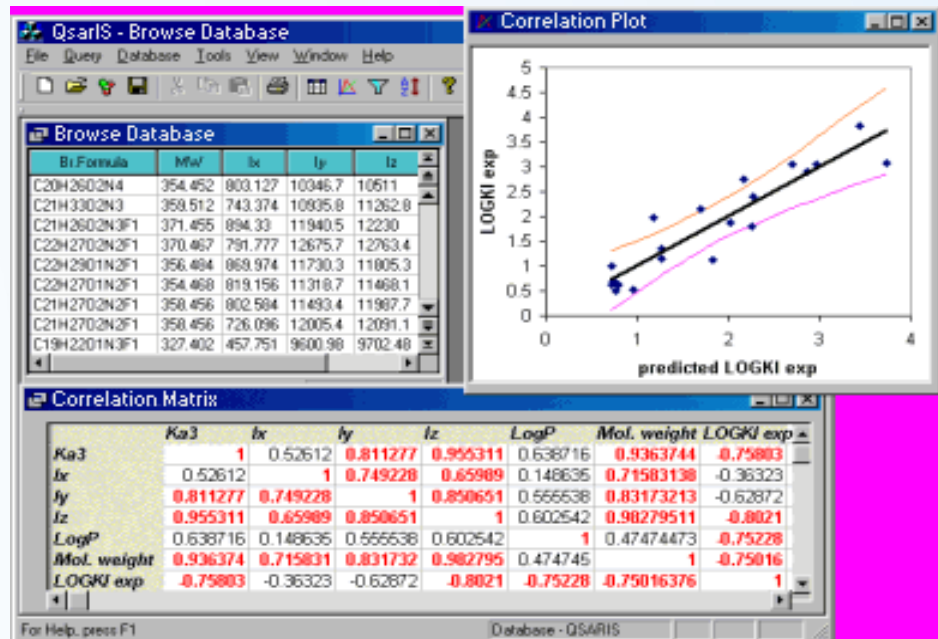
QsarIS - Browse Database

File Query Database Tools View Window Help

Browse Database

| Br.Formula | MW | Ix | Iy | Iz |
|---|---|---|---|---|
| C20H26O2N4 | 354.452 | 803.127 | 10346.7 | 10511 |
| C21H33O2N3 | 359.512 | 743.374 | 10935.8 | 11262.8 |
| C21H26O2N3F1 | 371.455 | 894.33 | 11940.5 | 12230 |
| C22H27O2N2F1 | 370.467 | 791.777 | 12675.7 | 12763.4 |
| C22H29O1N2F1 | 356.484 | 869.974 | 11730.3 | 11805.3 |
| C22H27O1N2F1 | 354.468 | 819.156 | 11318.7 | 11468.1 |
| C21H27O2N2F1 | 358.456 | 802.584 | 11493.4 | 11987.7 |
| C21H27O2N2F1 | 358.456 | 726.096 | 12005.4 | 12091.1 |
| C19H22O1N3F1 | 327.402 | 457.751 | 9600.98 | 9702.48 |

Correlation Plot

5
4.5
4
3.5
3
2.5
2
1.5
1
0.5
0
0 1 2 3 4

LOGKI exp

predicted LOGKI exp

Correlation Matrix

| | Ka3 | Ix | Iy | Iz | LogP | Mol. weight | LOGKI exp |
|---|---|---|---|---|---|---|---|
| Ka3 | 1 | 0.52612 | 0.811277 | 0.955311 | 0.638716 | 0.9363744 | -0.75803 |
| Ix | 0.52612 | 1 | 0.749228 | 0.65989 | 0.148635 | 0.71583138 | -0.36323 |
| Iy | 0.811277 | 0.749228 | 1 | 0.850651 | 0.555538 | 0.83173213 | -0.62872 |
| Iz | 0.955311 | 0.65989 | 0.850651 | 1 | 0.602542 | 0.98279511 | -0.8021 |
| LogP | 0.638716 | 0.148635 | 0.555538 | 0.602542 | 1 | 0.47474473 | -0.75228 |
| Mol. weight | 0.936374 | 0.715831 | 0.831732 | 0.982795 | 0.474745 | 1 | -0.75016 |
| LOGKI exp | -0.75803 | -0.36323 | -0.62872 | -0.8021 | -0.75228 | -0.75016376 | 1 |

For Help, press F1

Database - QSARIS